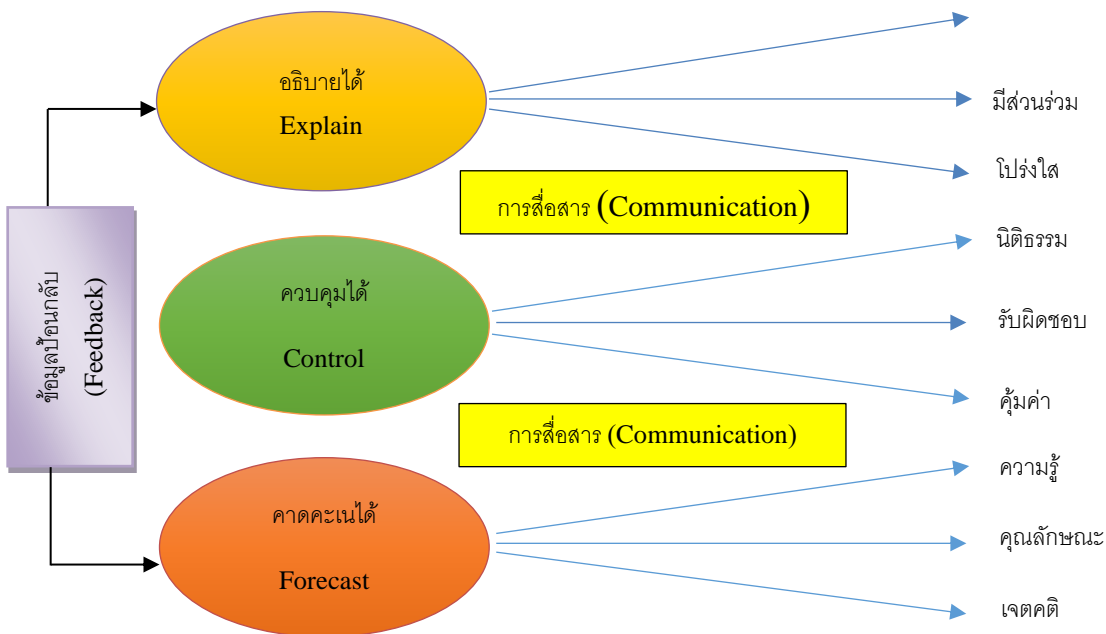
ข้อมูลป้อนกลับ (Feedback)

อธิบายได้
Explain

มีส่วนร่วม

โปร่งใส

การสื่อสาร (Communication)

นิติธรรม

ควบคุมได้
Control

รับผิดชอบ

คุ้มค่า

การสื่อสาร (Communication)

ความรู้

คาดคะเนได้
Forecast

คุณลักษณะ

เจตคติ